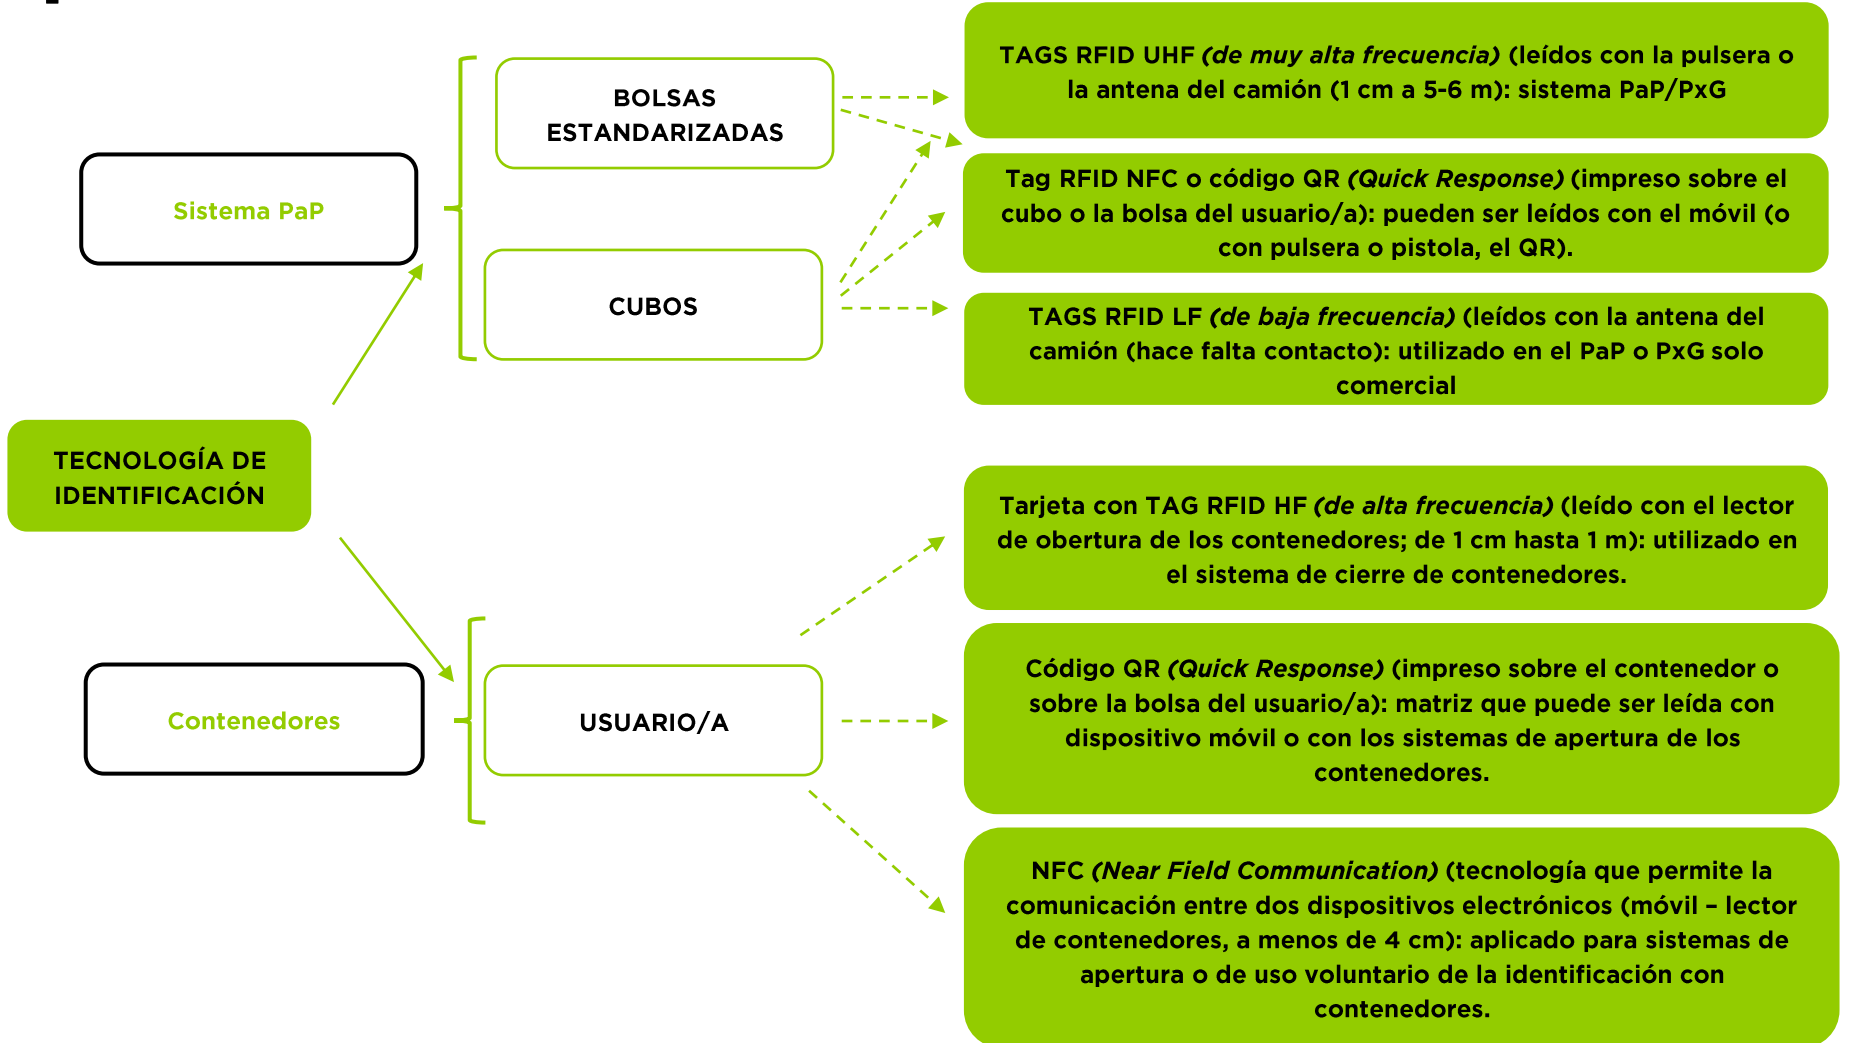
TECNOLOGÍA DE IDENTIFICACIÓN

Sistema PaP

BOLSAS ESTANDARIZADAS

CUBOS

TAGS RFID UHF *(de muy alta frecuencia)* (leídos con la pulsera o la antena del camión (1 cm a 5-6 m): sistema PaP/PxG

Tag RFID NFC o código QR *(Quick Response)* (impreso sobre el cubo o la bolsa del usuario/a): pueden ser leídos con el móvil (o con pulsera o pistola, el QR).

TAGS RFID LF *(de baja frecuencia)* (leídos con la antena del camión (hace falta contacto): utilizado en el PaP o PxG solo comercial

Contenedores

USUARIO/A

Tarjeta con TAG RFID HF *(de alta frecuencia)* (leído con el lector de obertura de los contenedores; de 1 cm hasta 1 m): utilizado en el sistema de cierre de contenedores.

Código QR *(Quick Response)* (impreso sobre el contenedor o sobre la bolsa del usuario/a): matriz que puede ser leída con dispositivo móvil o con los sistemas de apertura de los contenedores.

NFC *(Near Field Communication)* (tecnología que permite la comunicación entre dos dispositivos electrónicos (móvil – lector de contenedores, a menos de 4 cm): aplicado para sistemas de apertura o de uso voluntario de la identificación con contenedores.